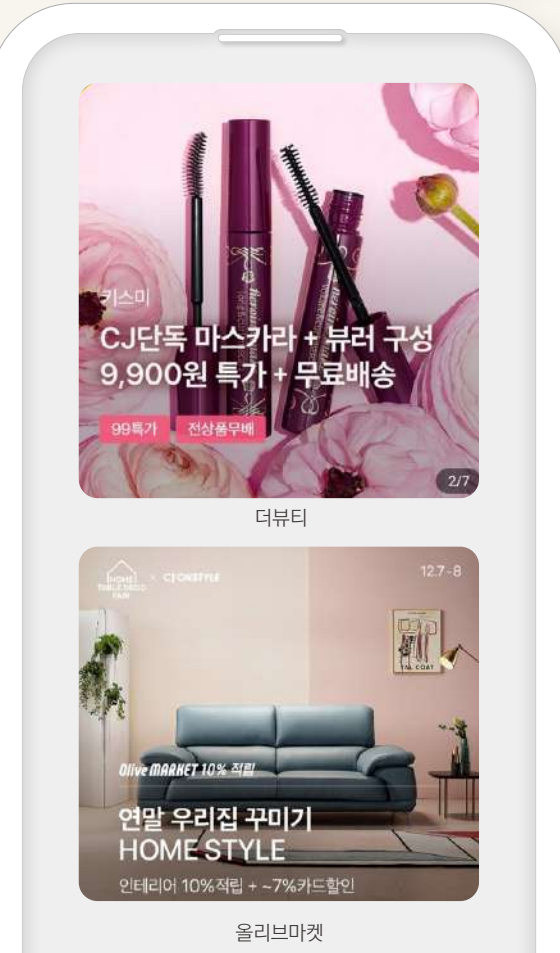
키스미

CJ단독 마스카라 + 뷰러 구성
9,900원 특가 + 무료배송

99특가 전상품무배

2/7

더뷰티

HOME TABLE DECO FAIR × CJ ONSTYLE

12.7-8

Olive MARKET 10% 적립

연말 우리집 꾸미기
HOME STYLE

인테리어 10%적립 + ~7%카드할인

올리브마켓